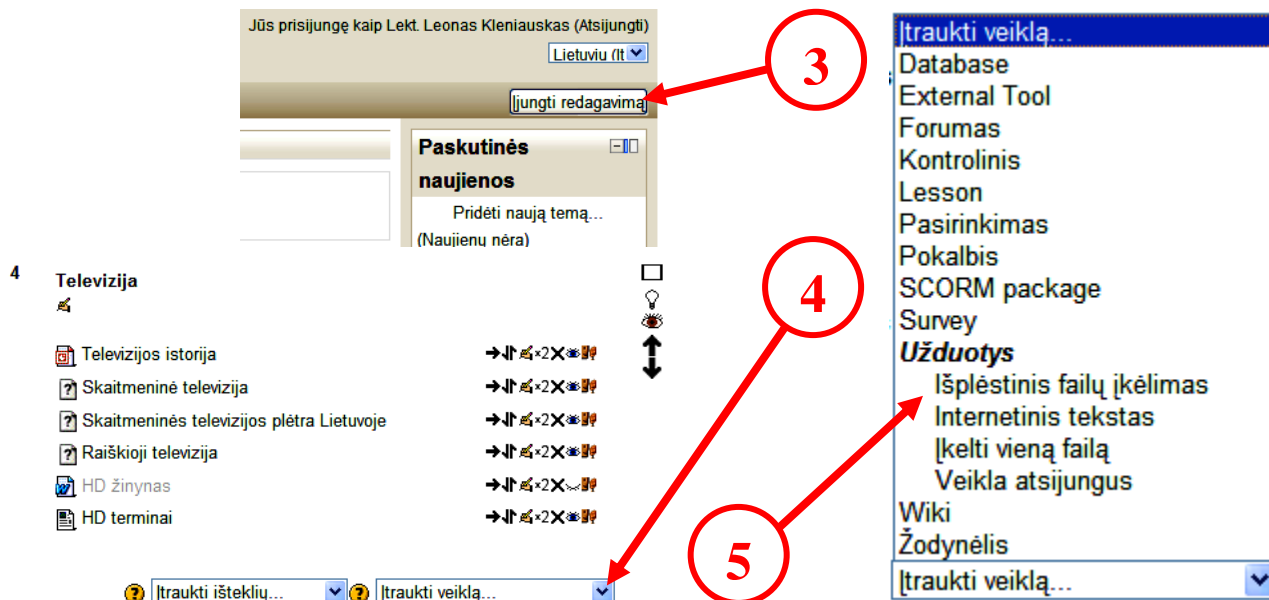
Jūs prisijungę kaip Lekt. Leonas Kleniauskas (Atsijungti)

Lietuvių (lt

Įjungti redagavimą

3

Paskutinės naujienos

Pridėti naują temą...

(Naujienų nėra)

4

Televizija

Televizijos istorija

Skaitmeninė televizija

Skaitmeninės televizijos plėtra Lietuvoje

Raiškioji televizija

HD žinynas

HD terminai

Įtraukti išteklių...

Įtraukti veiklą...

4

Įtraukti veiklą...

Database

External Tool

Forumas

Kontrolinis

Lesson

Pasirinkimas

Pokalbis

SCORM package

Survey

Užduotys

Išplėstinis failų įkėlimas

Internetinis tekstas

Įkelti vieną failą

Veikla atsijungus

Wiki

Žodynėlis

Įtraukti veiklą...

5